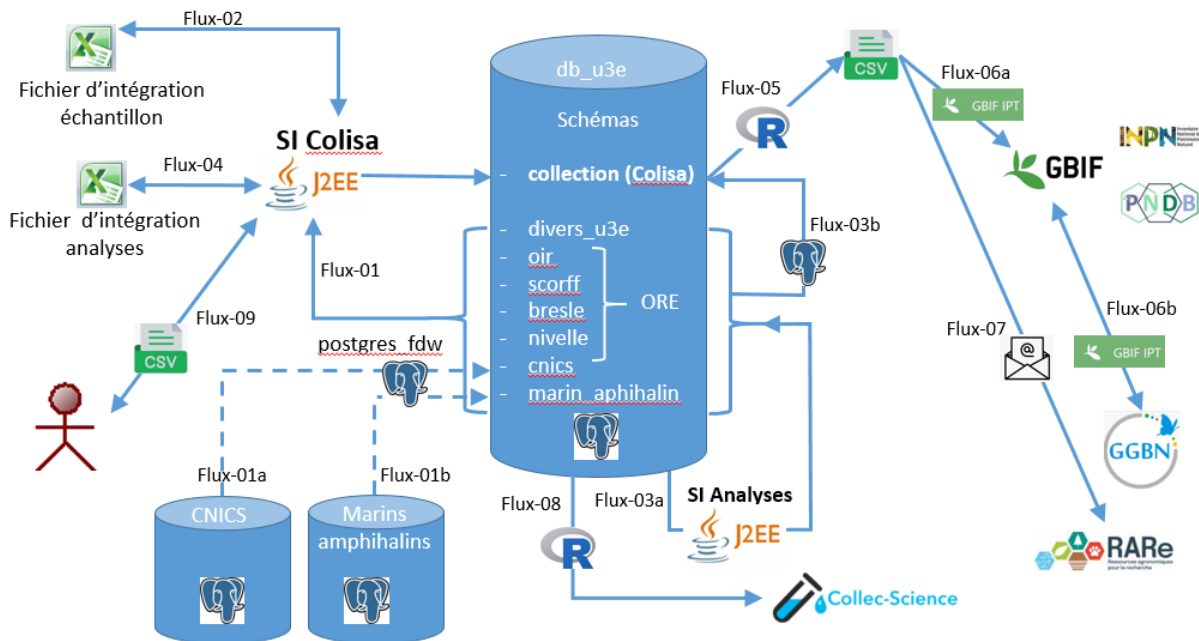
Flux-02

Fichier d'intégration échantillon

SI Colisa

J2EE

Flux-04

Fichier d'intégration analyses

Flux-01

Flux-09

CSV

postgres_fdw

Flux-01a

Flux-01b

CNICS

Marins amphihalins

db_u3e

Schémas

- collection (Colisa)
- divers_u3e
- oir
- scorff
- bresle
- nivelle
- cnics
- marin_aphihalin

ORE

Flux-05

R

Flux-03b

CSV

Flux-06a

GBIF IPT

GBIF

INPN

PNDB

Flux-06b

GBIF IPT

Flux-07

GGBN

RARe

Flux-08

R

Flux-03a

SI Analyses

J2EE

Collec-Science